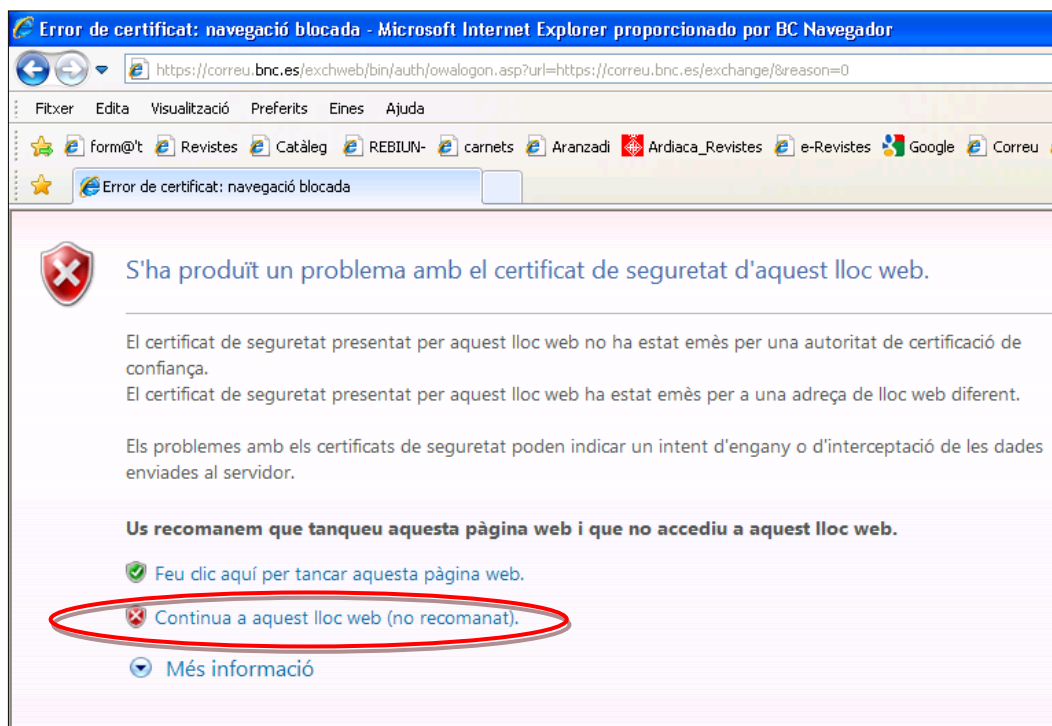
Error de certificat: navegació blocada - Microsoft Internet Explorer proporcionado por BC Navegador

https://correu.bnc.es/exchweb/bin/auth/owalogon.asp?url=https://correu.bnc.es/exchange/&reason=0

Fitxer Edita Visualització Preferits Eines Ajuda

form@'t Revistes Catàleg REBIUN- carnets Aranzadi Ardiaca_Revistes e-Revistes Google Correu

Error de certificat: navegació blocada

S'ha produït un problema amb el certificat de seguretat d'aquest lloc web.

El certificat de seguretat presentat per aquest lloc web no ha estat emès per una autoritat de certificació de confiança.
El certificat de seguretat presentat per aquest lloc web ha estat emès per a una adreça de lloc web diferent.

Els problemes amb els certificats de seguretat poden indicar un intent d'engany o d'interceptació de les dades enviades al servidor.

Us recomanem que tanqueu aquesta pàgina web i que no accediu a aquest lloc web.

Feu clic aquí per tancar aquesta pàgina web.

Continua a aquest lloc web (no recomanat).

Més informació